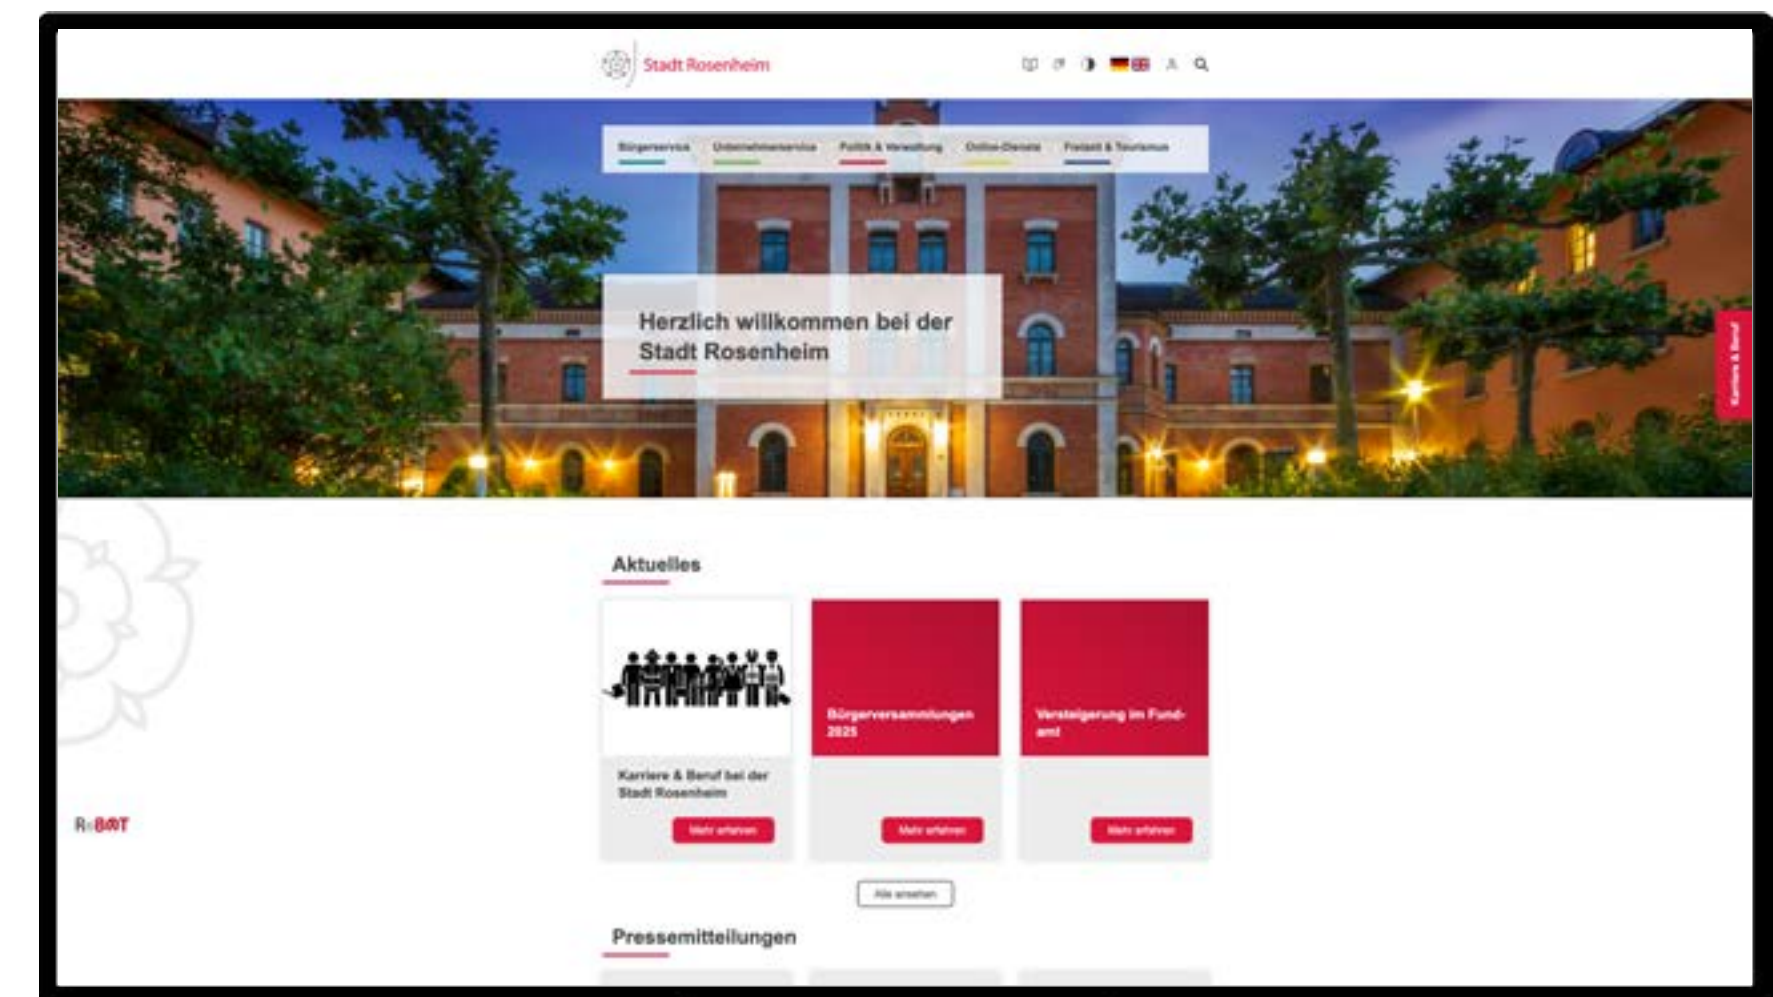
Stadt Rosenheim

Bürgerservice Unternehmerservice Politik & Verwaltung Online-Dienste Freizeit & Tourismus

Herzlich willkommen bei der Stadt Rosenheim

Karriere & Beruf

Aktuelles

Karriere & Beruf bei der Stadt Rosenheim

Mehr erfahren

Bürgerversammlungen 2025

Mehr erfahren

Versteigerung im Fundamt

Mehr erfahren

Alle ansehen

Pressemitteilungen

RoBOT